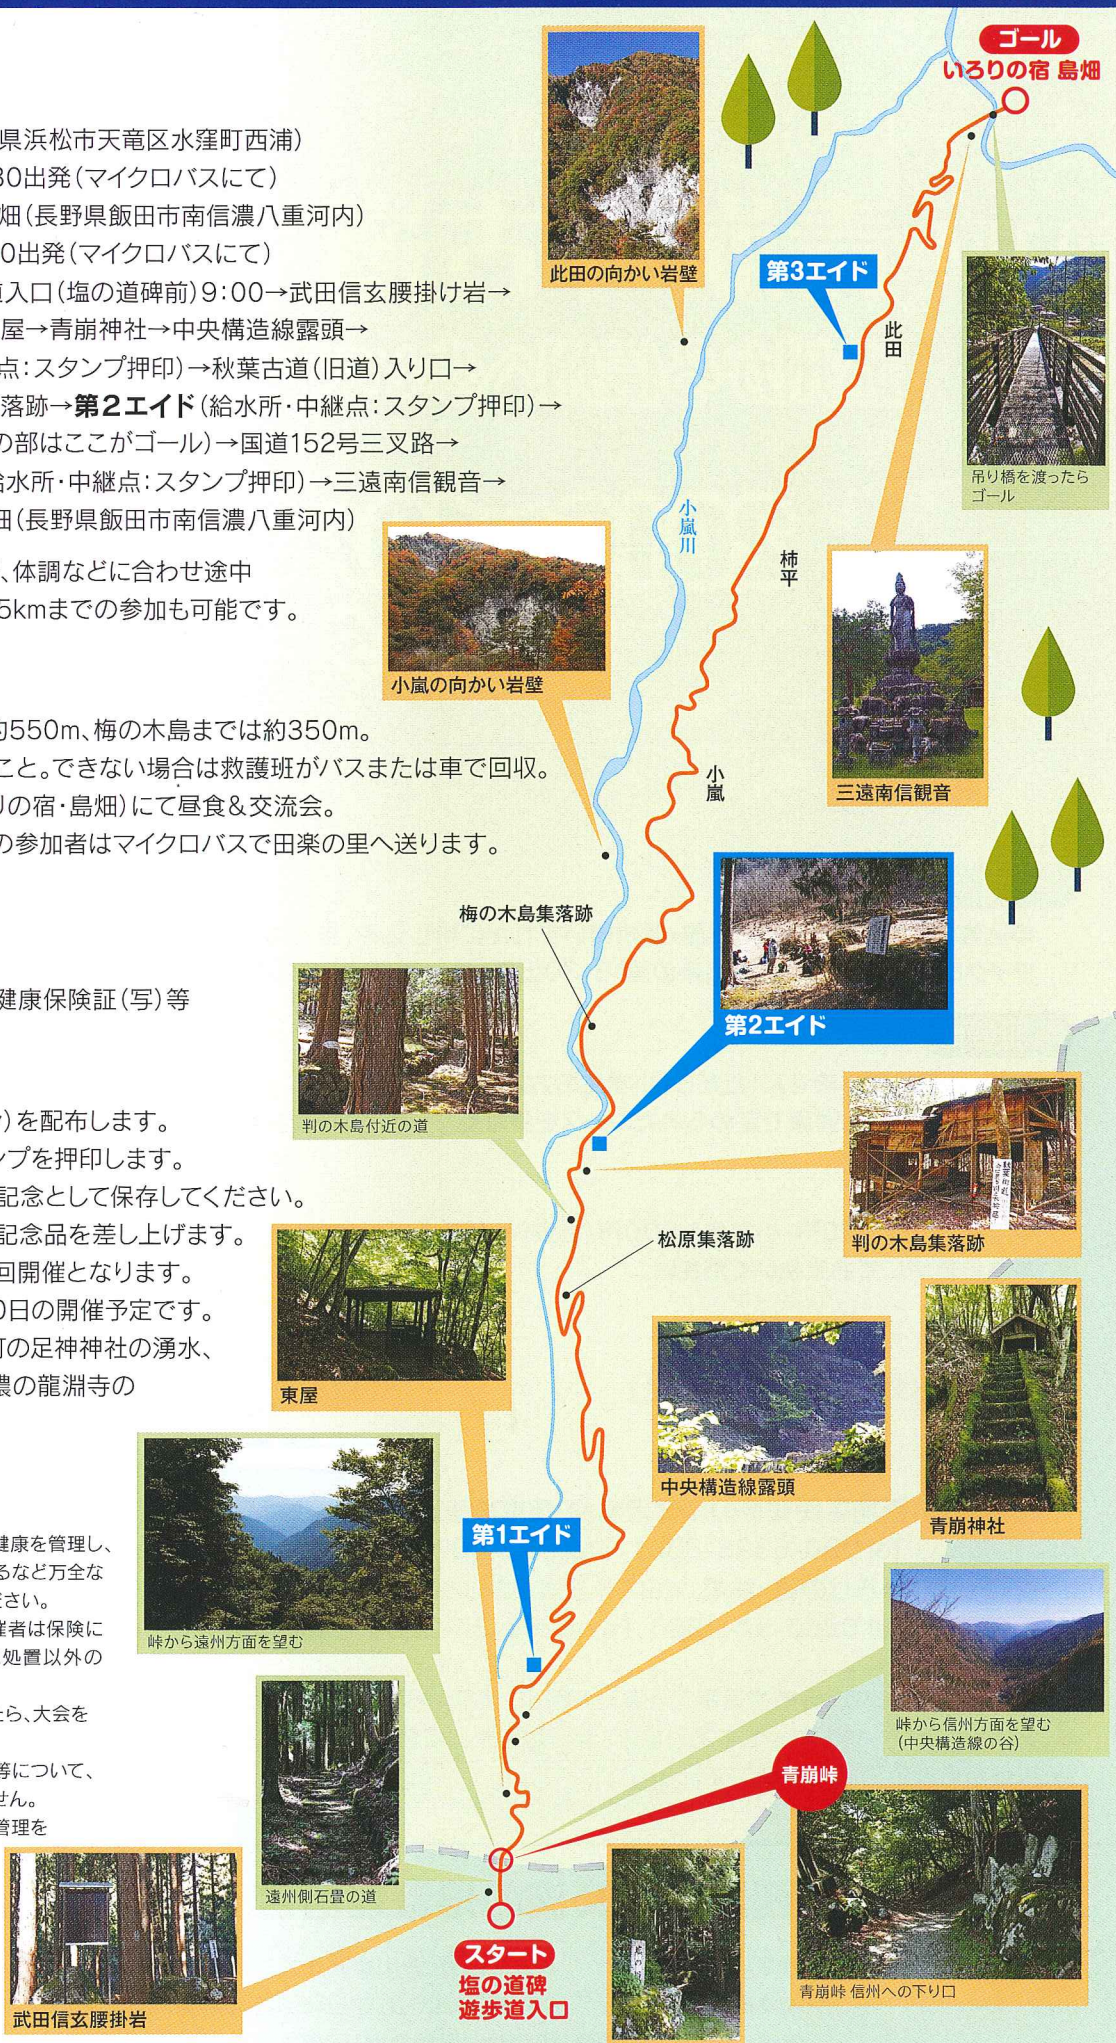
県浜松市天竜区水窪町西浦)
30出発(マイクロバスにて)
畑(長野県飯田市南信濃八重河内)
0出発(マイクロバスにて)
道入口(塩の道碑前)9:00→武田信玄腰掛け岩→
屋→青崩神社→中央構造線露頭→
点:スタンプ押印)→秋葉古道(旧道)入り口→
落跡→第2エイド(給水所・中継点:スタンプ押印)→
の部はここがゴール)→国道152号三叉路→
給水所・中継点:スタンプ押印)→三遠南信観音→
畑(長野県飯田市南信濃八重河内)

、体調などに合わせ途中
5kmまでの参加も可能です。

約550m、梅の木島までは約350m。
こと。できない場合は救護班がバスまたは車で回収。
りの宿・島畑)にて昼食&交流会。
の参加者はマイクロバスで田楽の里へ送ります。

健康保険証(写)等

)を配布します。
ンプを押印します。
記念として保存してください。
記念品を差し上げます。
回開催となります。
0日の開催予定です。
町の足神神社の湧水、
濃の龍淵寺の

健康を管理し、
るなど万全な
さい。
催者は保険に
処置以外の

たら、大会を

等について、
せん。
管理を

ゴール
いろりの宿 島畑

此田の向かい岩壁

第3エイド

此田

吊り橋を渡ったらゴール

小嵐川

柿平

小嵐の向かい岩壁

三遠南信観音

小嵐

梅の木島集落跡

第2エイド

判の木島付近の道

判の木島集落跡

松原集落跡

東屋

中央構造線露頭

青崩神社

第1エイド

峠から遠州方面を望む

峠から信州方面を望む
(中央構造線の谷)

青崩峠

遠州側石畳の道

スタート
塩の道碑
遊歩道入口

武田信玄腰掛岩

青崩峠 信州への下り口